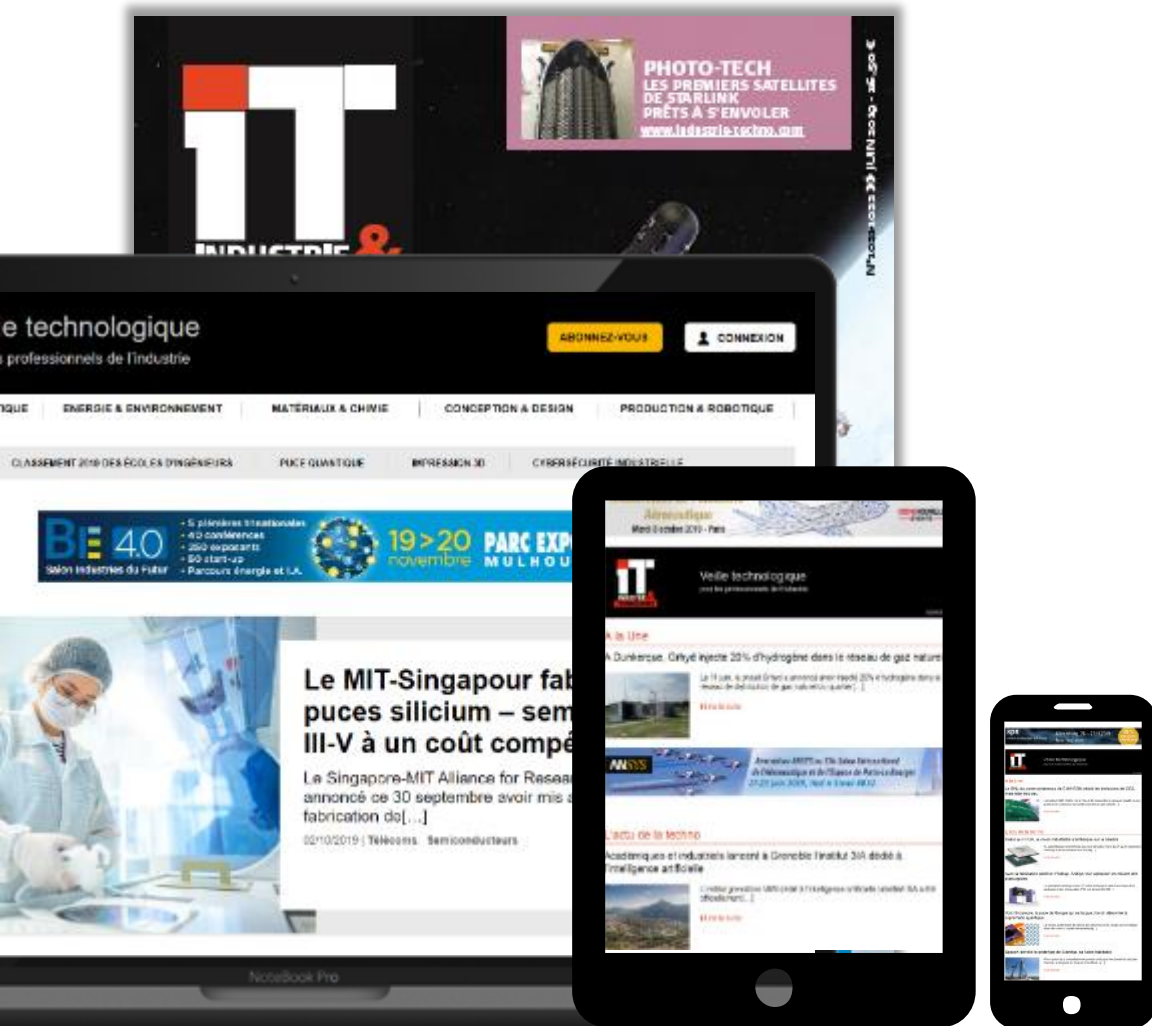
PHOTO-TECH
LES PREMIERS SATELLITES DE STARLINK PRÊTS À S'ENVOLER
www.industrie-techno.com

N°1022-1023 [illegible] JUIN 2019 - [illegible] €

INDUSTRIE &

e technologique
professionnels de l'industrie

ABONNEZ-VOUS
CONNEXION

IQUE
ENERGIE & ENVIRONNEMENT
MATÉRIAUX & CHIMIE
CONCEPTION & DESIGN
PRODUCTION & ROBOTIQUE

CLASSEMENT 2019 DES ÉCOLES D'INGÉNIEURS
PUCE QUANTIQUE
IMPRESSION 3D
CYBERSÉCURITÉ INDUSTRIELLE

BE 4.0
Salon Industries du Futur
- 5 premières Industrielles
- 40 conférences
- 250 exposants
- 50 start-up
- Parcours énergie et I.A.
19>20 novembre
PARC EXPO MULHOU

Le MIT-Singapour fab puces silicium – sem III-V à un coût compé

Le Singapore-MIT Alliance for Resea annoncé ce 30 septembre avoir mis a fabrication de[...]

02/10/2019 | Télécoms Semiconducteurs

NoteBook Pro

Mardi 8 octobre 2019 - Paris

Veille technologique
pour les professionnels de l'industrie

A la Une
A Dunkerque, GRHYD injecte 20% d'hydrogène dans le réseau de gaz nature

Le 11 juin, le projet Grhyd a annoncé avoir injecté 20% d'hydrogène dans le réseau de distribution de gaz naturel du quartier[...]

ANSYS

L'actu de la techno
Académiques et industriels lancent à Grenoble l'institut 3IA dédié à l'intelligence artificielle

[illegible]